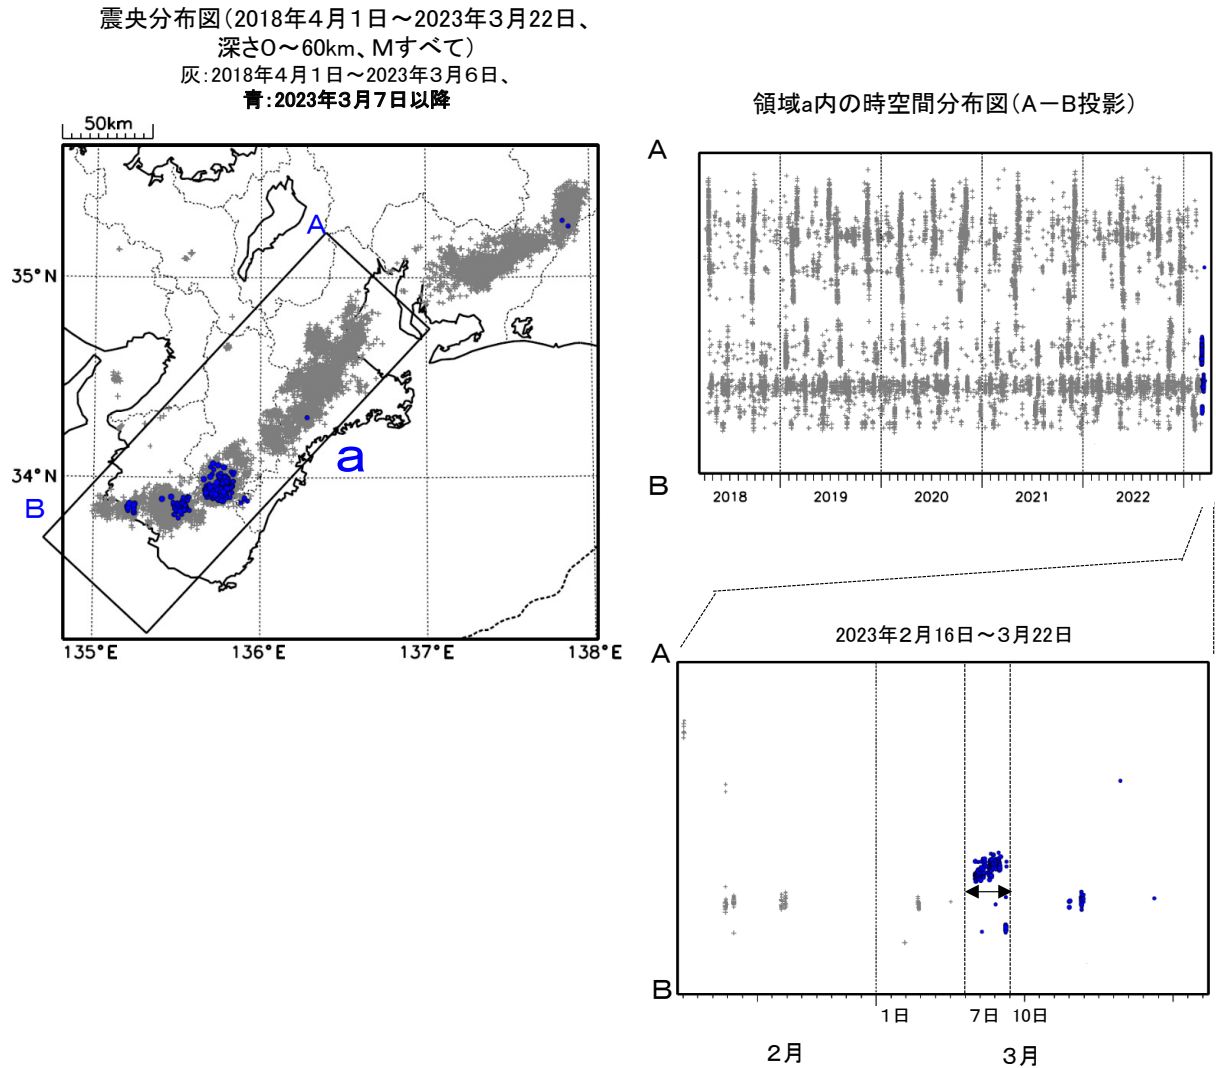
震央分布図（2018年４月１日～2023年３月22日、深さ０～60km、Ｍすべて）
灰：2018年４月１日～2023年３月６日、
青：2023年３月７日以降

50km

A
35°N
34°N
B
a
135°E
136°E
137°E
138°E

領域a内の時空間分布図（Ａ－Ｂ投影）

A
B
2018
2019
2020
2021
2022

2023年２月16日～３月22日

A
B
1日
7日
10日
２月
３月